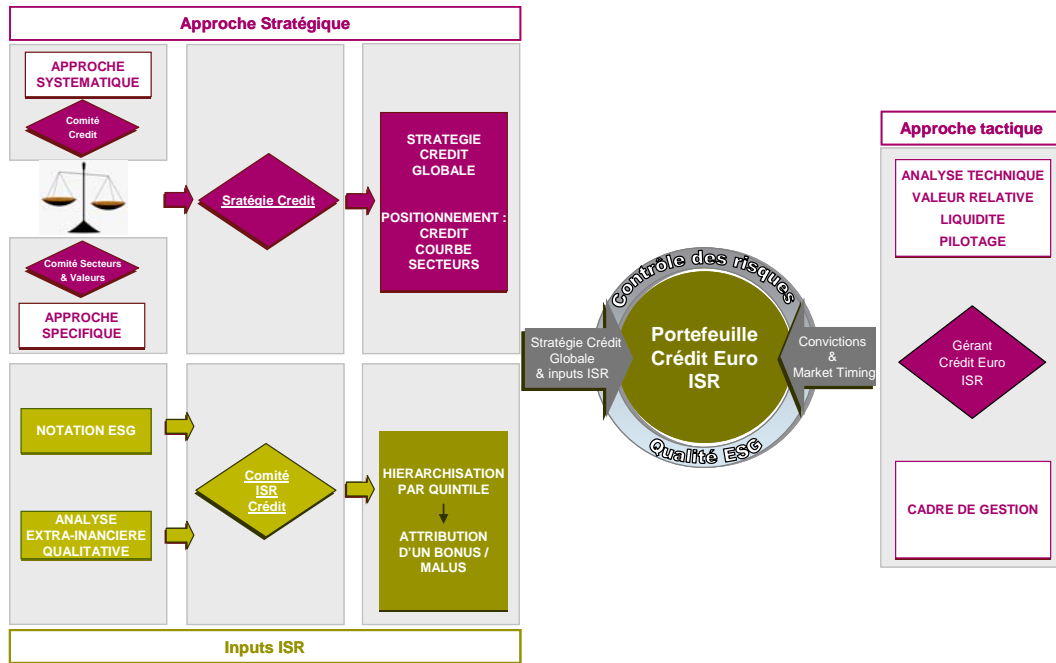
Approche Stratégique

APPROCHE SYSTEMATIQUE

Comité Credit

Comité Secteurs & Valeurs

APPROCHE SPECIFIQUE

Sratégie Credit

STRATEGIE CREDIT GLOBALE

POSITIONNEMENT : CREDIT COURBE SECTEURS

NOTATION ESG

ANALYSE EXTRA-INANCIERE QUALITATIVE

Comité ISR Crédit

HIERARCHISATION PAR QUINTILE

ATTRIBUTION D'UN BONUS / MALUS

Inputs ISR

Contrôle des risques

Stratégie Crédit Globale & inputs ISR

Portefeuille Crédit Euro ISR

Convictions & Market Timing

Qualité ESG

Approche tactique

ANALYSE TECHNIQUE
VALEUR RELATIVE
LIQUIDITE
PILOTAGE

Gérant Crédit Euro ISR

CADRE DE GESTION